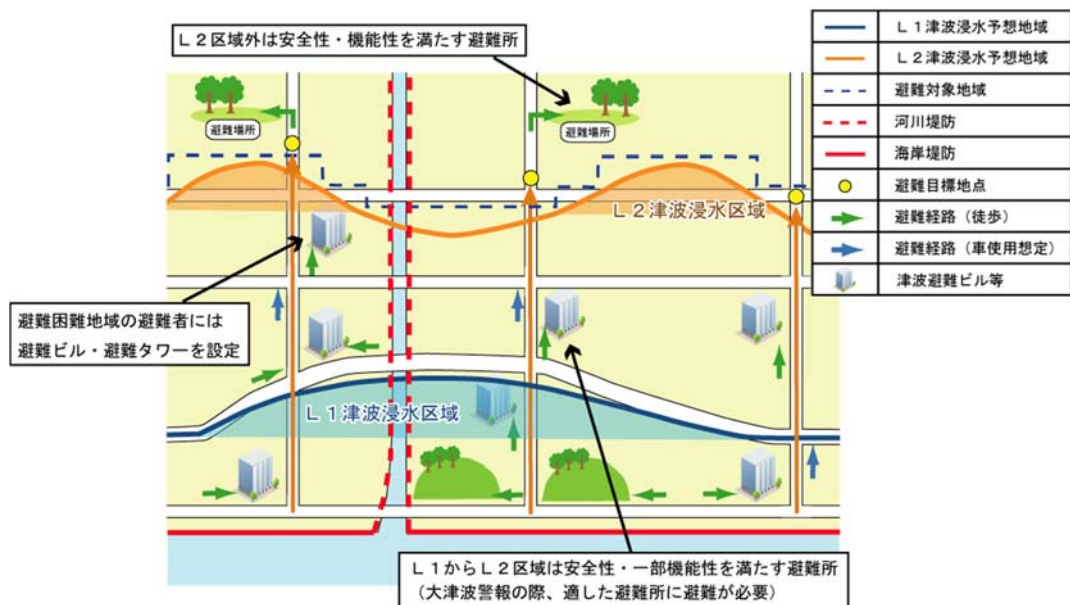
Ｌ２区域外は安全性・機能性を満たす避難所

避難場所

避難場所

Ｌ２津波浸水区域

避難困難地域の避難者には
避難ビル・避難タワーを設定

Ｌ１津波浸水区域

Ｌ１からＬ２区域は安全性・一部機能性を満たす避難所
（大津波警報の際、適した避難所に避難が必要）

| | |
|---|---|
| | Ｌ１津波浸水予想地域 |
| | Ｌ２津波浸水予想地域 |
| | 避難対象地域 |
| | 河川堤防 |
| | 海岸堤防 |
| | 避難目標地点 |
| | 避難経路（徒歩） |
| | 避難経路（車使用想定） |
| | 津波避難ビル等 |